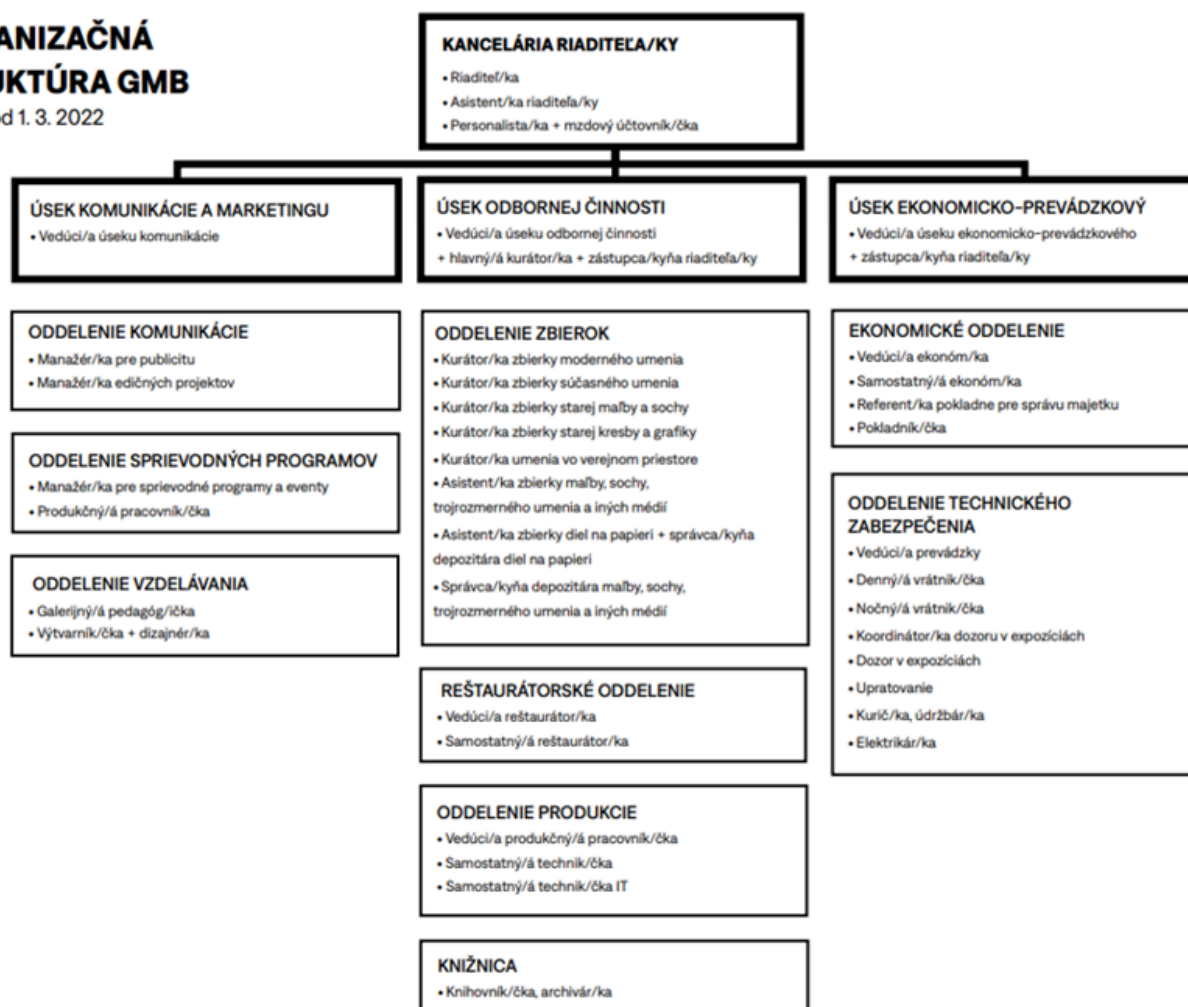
ANIZAČNÁ
UKTÚRA GMB
d 1. 3. 2022

KANCELÁRIA RIADITEĽA/KY
• Riaditeľ/ka
• Asistent/ka riaditeľa/ky
• Personalista/ka + mzdový účtovník/čka

ÚSEK KOMUNIKÁCIE A MARKETINGU
• Vedúci/a úseku komunikácie

ODDELENIE KOMUNIKÁCIE
• Manažér/ka pre publicitu
• Manažér/ka edičných projektov

ODDELENIE SPRIEVODNÝCH PROGRAMOV
• Manažér/ka pre sprievodné programy a eventy
• Produkčný/á pracovník/čka

ODDELENIE VZDELÁVANIA
• Galerijný/á pedagóg/ička
• Výtvarník/čka + dizajnér/ka

ÚSEK ODBORNEJ ČINNOSTI
• Vedúci/a úseku odbornej činnosti + hlavný/á kurátor/ka + zástupca/kyňa riaditeľa/ky

ODDELENIE ZBIEROK
• Kurátor/ka zbierky moderného umenia
• Kurátor/ka zbierky súčasného umenia
• Kurátor/ka zbierky starej maľby a sochy
• Kurátor/ka zbierky starej kresby a grafiky
• Kurátor/ka umenia vo verejnom priestore
• Asistent/ka zbierky maľby, sochy, trojrozmerného umenia a iných médií
• Asistent/ka zbierky diel na papieri + správca/kyňa depozitára diel na papieri
• Správca/kyňa depozitára maľby, sochy, trojrozmerného umenia a iných médií

REŠTAURÁTORSKÉ ODDELENIE
• Vedúci/a reštaurátor/ka
• Samostatný/á reštaurátor/ka

ODDELENIE PRODUKCIE
• Vedúci/a produkčný/á pracovník/čka
• Samostatný/á technik/čka
• Samostatný/á technik/čka IT

KNIŽNICA
• Knihovník/čka, archivár/ka

ÚSEK EKONOMICKO-PREVÁDZKOVÝ
• Vedúci/a úseku ekonomicko-prevádzkového + zástupca/kyňa riaditeľa/ky

EKONOMICKÉ ODDELENIE
• Vedúci/a ekonóm/ka
• Samostatný/á ekonóm/ka
• Referent/ka pokladne pre správu majetku
• Pokladník/čka

ODDELENIE TECHNICKÉHO ZABEZPEČENIA
• Vedúci/a prevádzky
• Denný/á vrátnik/čka
• Nočný/á vrátnik/čka
• Koordinátor/ka dozoru v expozíciách
• Dozor v expozíciách
• Upratovanie
• Kurič/ka, údržbár/ka
• Elektrikár/ka